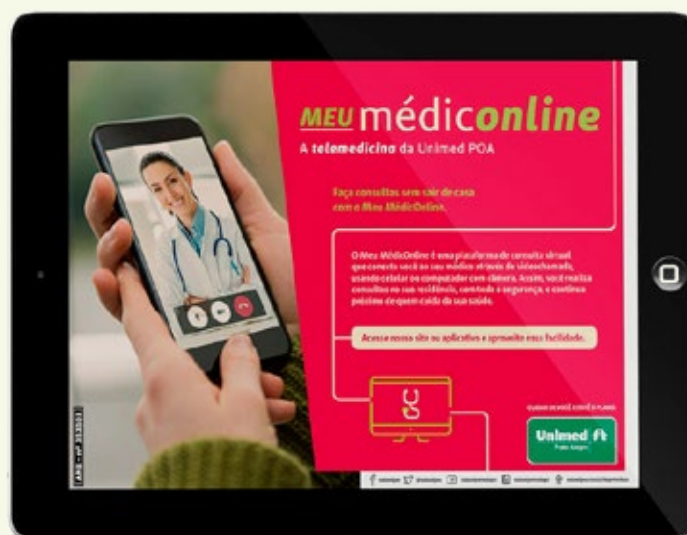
MEU médiconline

A telemedicina da Unimed POA

Faça consultas sem sair de casa com o Meu MédicOnline.

O Meu MédicOnline é uma plataforma de consulta virtual que conecta você ao seu médico através de videochamada, usando celular ou computador com câmera. Assim, você realiza consultas no sua residência, contando a segurança, e continua próximo de quem cuida da sua saúde.

Acesse nosso site ou aplicativo e aproveite essa facilidade.

CUIDAR DE VOCÊ. ESSE É O PLANO.

Unimed Porto Alegre

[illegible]